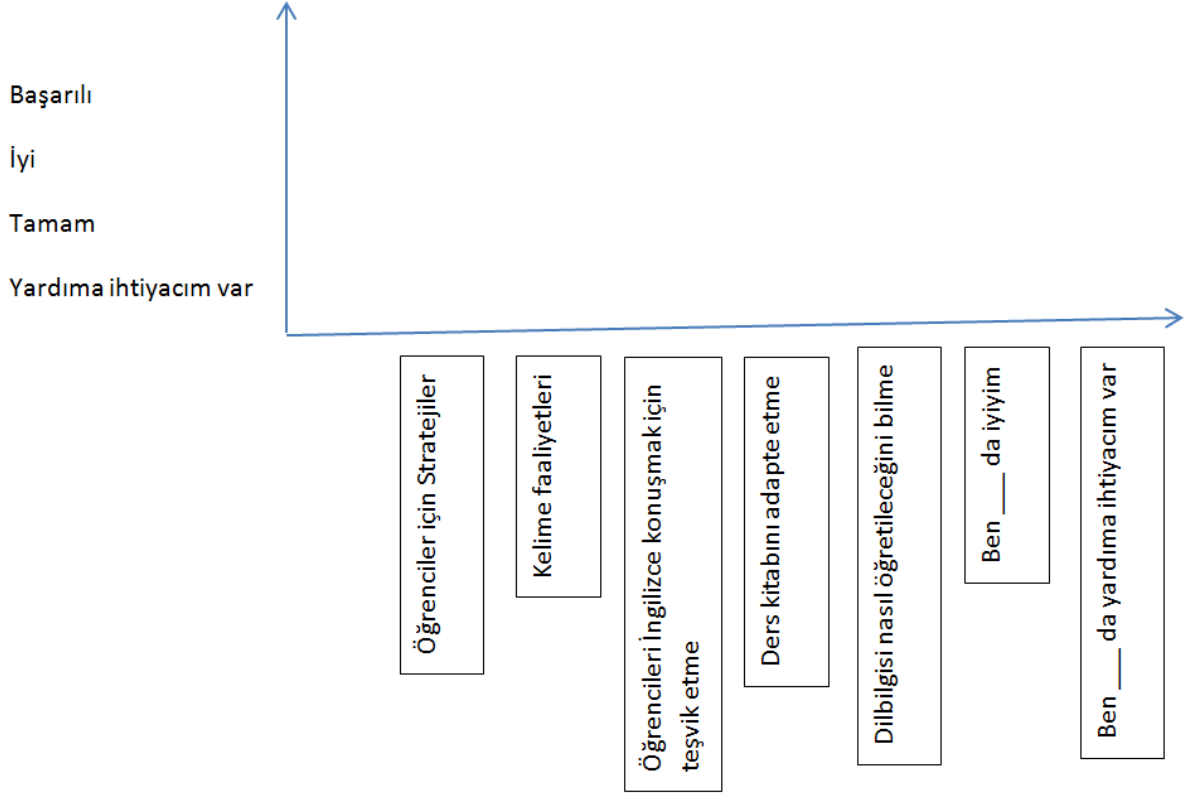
Başarılı

İyi

Tamam

Yardıma ihtiyacım var

Öğrenciler için Stratejiler

Kelime faaliyetleri

Öğrencileri İngilizce konuşmak için teşvik etme

Ders kitabını adapte etme

Dilbilgisi nasıl öğretileceğini bilme

Ben ___ da iyiyim

Ben ___ da yardıma ihtiyacım var